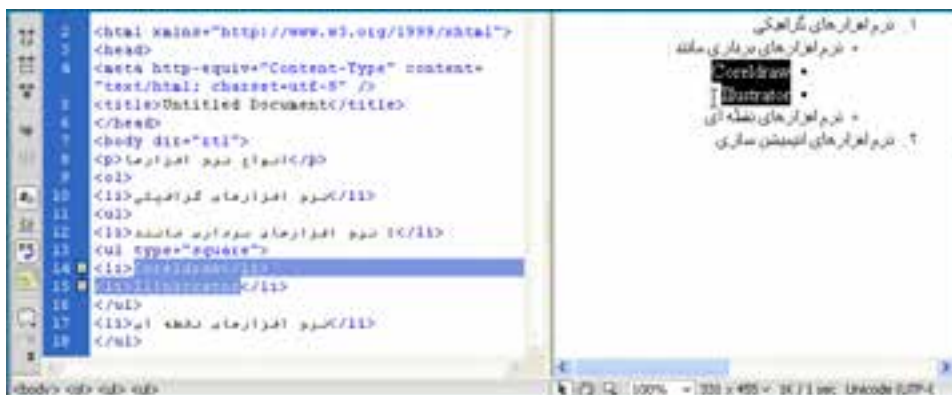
2 <html xmlns="http://www.w3.org/1999/xhtml">
3 <head>
4 <meta http-equiv="Content-Type" content="text/html; charset=utf-8" />
5 <title>Untitled Document</title>
6 </head>
7 <body dir="rtl">
8 <p>انواع نرم افزارها</p>
9 <ol>
10 <li>نرم افزارهای گرافیکی</li>
11 <ol>
12 <li>نرم افزارهای برداری مانند :</li>
13 <ul type="square">
14 <li>Coreldraw</li>
15 <li>Illustrator</li>
16 </ul>
17 <li>نرم افزارهای نقطه ای</li>
18 </ol>

<body> <ol> <ol> <ul>

۱. نرم افزارهای گرافیکی
• نرم افزارهای برداری مانند
▪ Coreldraw
▪ Illustrator
• نرم افزارهای نقطه ای
۲. نرم افزارهای انیمیشن سازی

100% 330 x 455 1K / 1 sec Unicode (UTF-8)